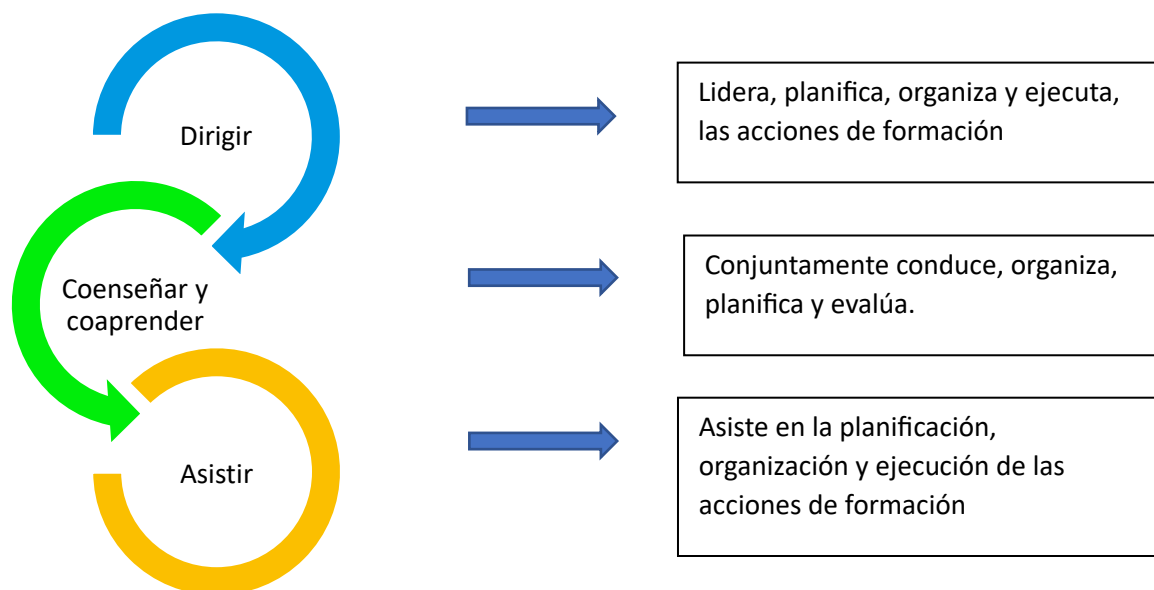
Dirigir

Lidera, planifica, organiza y ejecuta, las acciones de formación

Coenseñar y coaprender

Conjuntamente conduce, organiza, planifica y evalúa.

Asistir

Asiste en la planificación, organización y ejecución de las acciones de formación